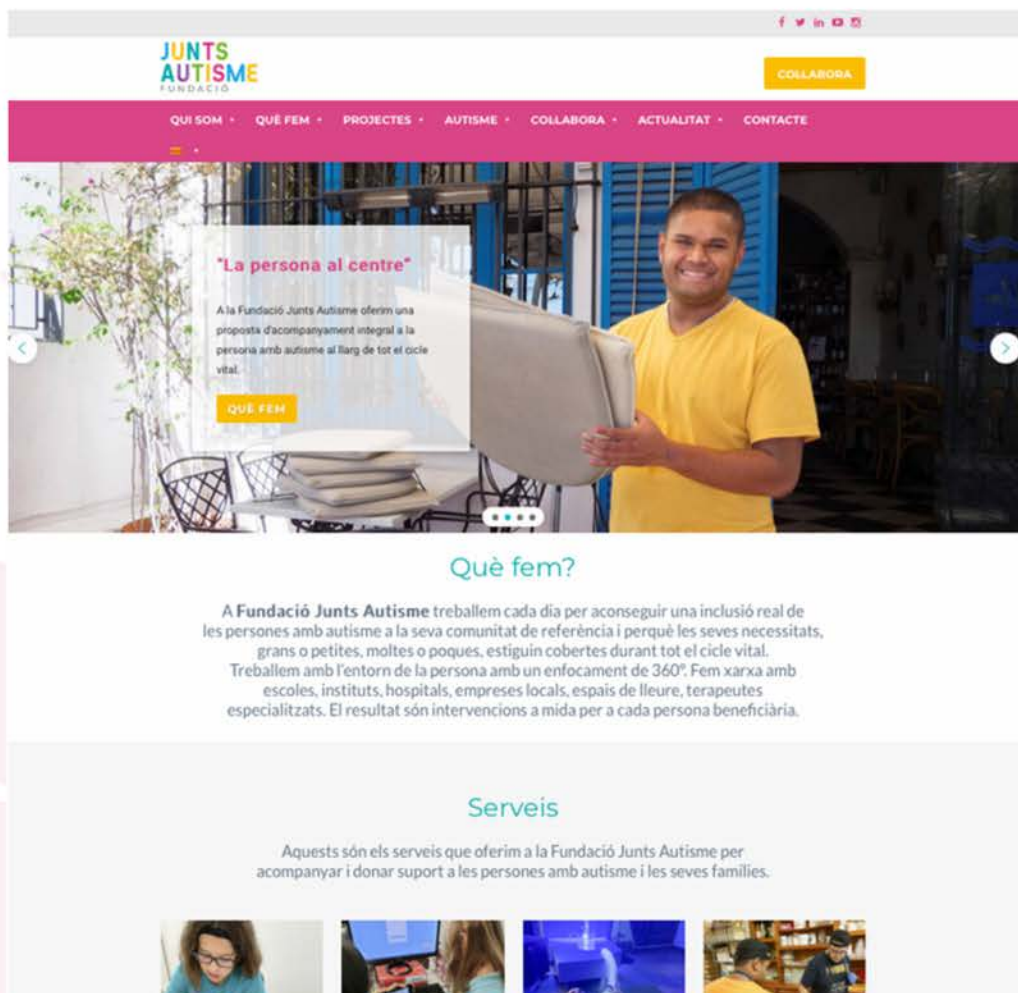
JUNTS AUTISME FUNDACIÓ

COLLABORA

QUI SOM • QUÈ FEM • PROJECTES • AUTISME • COLLABORA • ACTUALITAT • CONTACTE

"La persona al centre"

A la Fundació Junts Autisme oferim una proposta d'acompanyament integral a la persona amb autisme al llarg de tot el cicle vital.

QUÈ FEM

Què fem?

A Fundació Junts Autisme treballem cada dia per aconseguir una inclusió real de les persones amb autisme a la seva comunitat de referència i perquè les seves necessitats, grans o petites, moltes o poques, estiguin cobertes durant tot el cicle vital. Treballem amb l'entorn de la persona amb un enfocament de 360°. Fem xarxa amb escoles, instituts, hospitals, empreses locals, espais de lleure, terapeutes especialitzats. El resultat són intervencions a mida per a cada persona beneficiària.

Serveis

Aquests són els serveis que oferim a la Fundació Junts Autisme per acompanyar i donar suport a les persones amb autisme i les seves famílies.